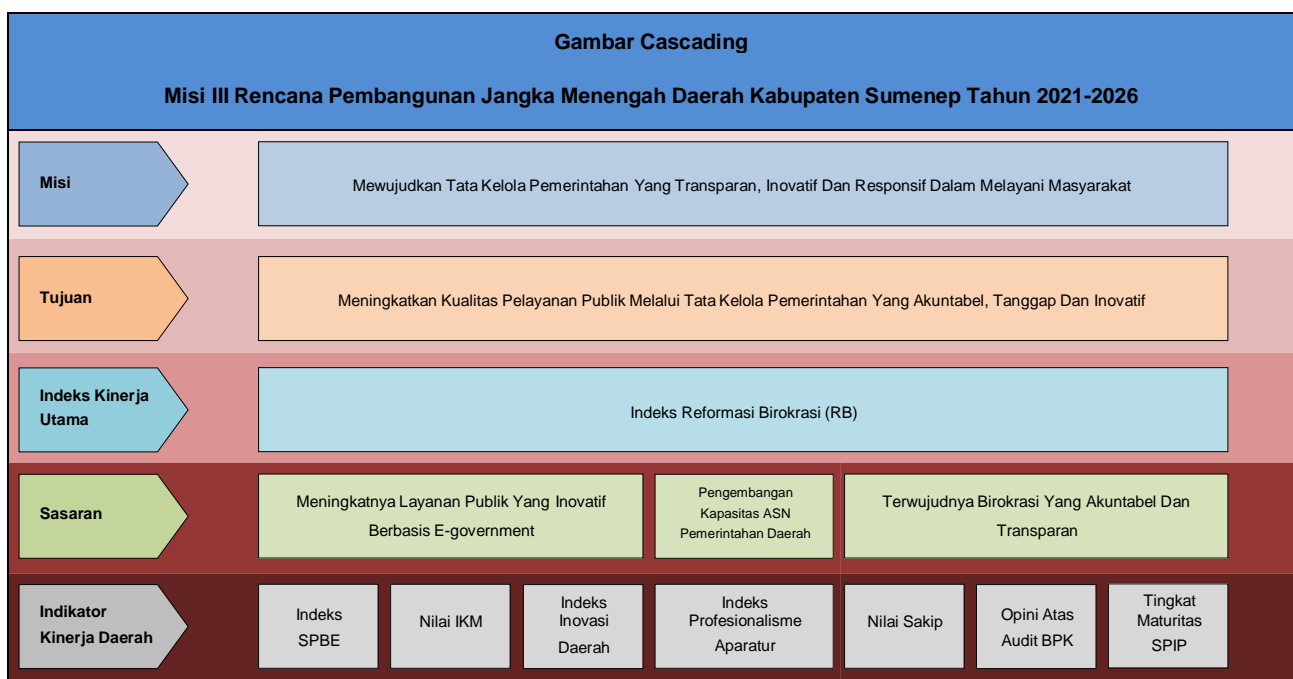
Gambar Cascading

Misi III Rencana Pembangunan Jangka Menengah Daerah Kabupaten Sumenep Tahun 2021-2026

Misi

Mewujudkan Tata Kelola Pemerintahan Yang Transparan, Inovatif Dan Responsif Dalam Melayani Masyarakat

Tujuan

Meningkatkan Kualitas Pelayanan Publik Melalui Tata Kelola Pemerintahan Yang Akuntabel, Tanggap Dan Inovatif

Indeks Kinerja Utama

Indeks Reformasi Birokrasi (RB)

Sasaran

Meningkatnya Layanan Publik Yang Inovatif Berbasis E-government

Pengembangan Kapasitas ASN Pemerintahan Daerah

Terwujudnya Birokrasi Yang Akuntabel Dan Transparan

Indikator Kinerja Daerah

Indeks SPBE

Nilai IKM

Indeks Inovasi Daerah

Indeks Profesionalisme Aparatur

Nilai Sakip

Opini Atas Audit BPK

Tingkat Maturitas SPIP